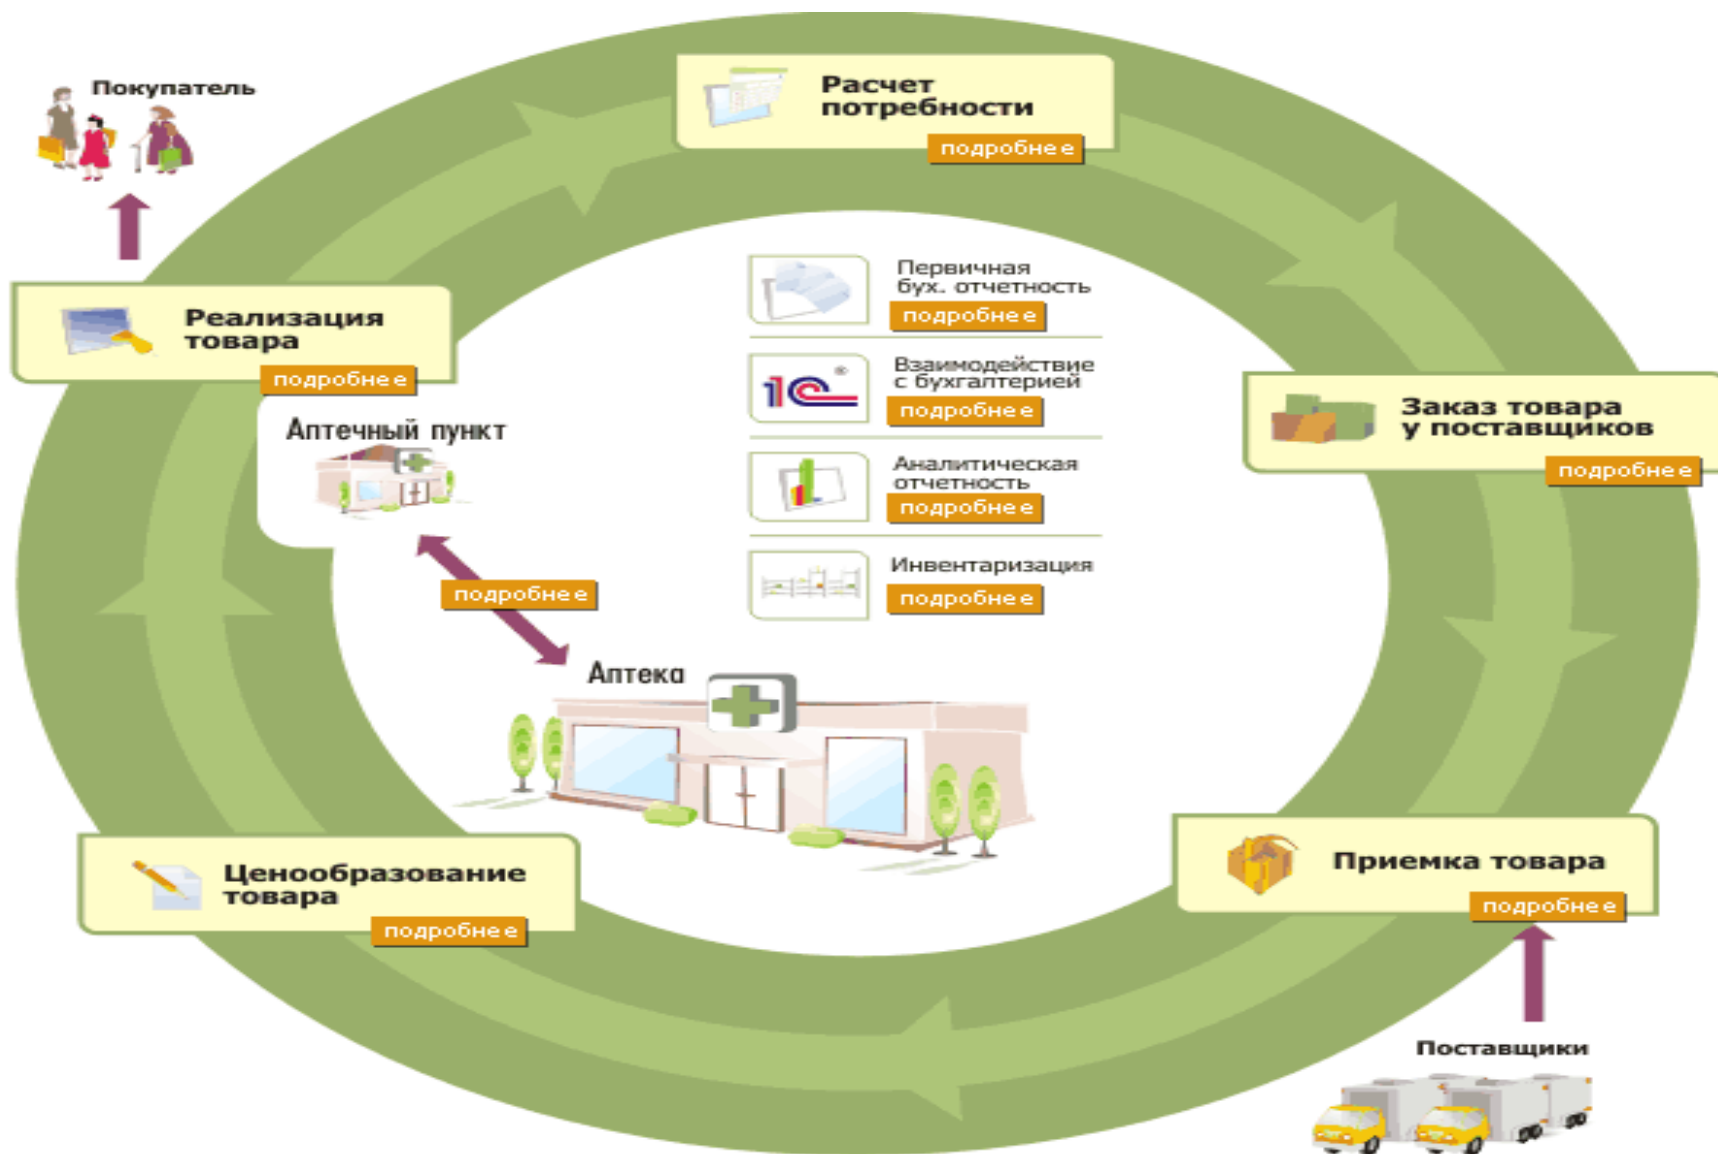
Покупатель

Расчет потребности
подробнее

Реализация товара
подробнее

Первичная бух. отчетность
подробнее

1С

Взаимодействие с бухгалтерией
подробнее

Заказ товара у поставщиков
подробнее

Аптечный пункт

Аналитическая отчетность
подробнее

Инвентаризация
подробнее

подробнее

Аптека

Ценообразование товара
подробнее

Приемка товара
подробнее

Поставщики